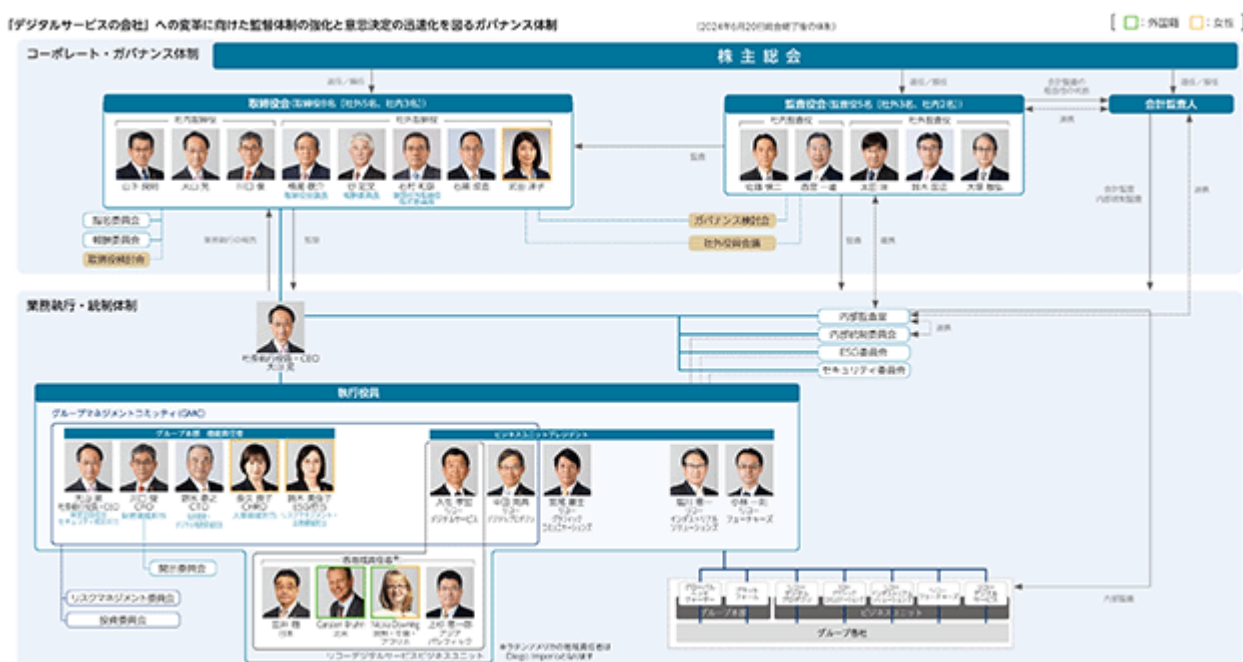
「デジタルサービスの会社」への変革に向けた監督体制の強化と意思決定の迅速化を図るガバナンス体制

（2024年6月20日総会終了後の体制）

[ □：外国籍 □：女性 ]

コーポレート・ガバナンス体制

株主総会

選任／解任

選任／解任

選任／解任

取締役会（取締役8名（社外5名、社内3名））

社内取締役

社外取締役

山下 良則

大山 晃

川口 俊

稲葉 延雄

谷 定文

石村 和彦

石黒 成直

武田 洋子

監査役会（監査役5名（社外3名、社内2名））

社内監査役

社外監査役

佐藤 慎二

西田 一雄

太田 洋

鈴木 圭治

大塚 敏弘

会計監査人

連携

監査

指名委員会

報酬委員会

取締役検討会

ガバナンス検討会

社外役員会議

監督

業務執行・統制体制

社長執行役員・CEO
大山 晃

内部監査室

内部統制委員会

ESG委員会

セキュリティ委員会

連携

監査

連携

内部監査

執行役員

グループマネジメントコミッティ(GMC)

グループ本部 機能責任者

大山 晃
社長執行役員・CEO

川口 俊
CFO

鈴木 昌之
CTO

長久 良子
CHRO

鈴木 美佳子
ESG担当

ビジネスユニットプレジデント

入佐 孝宏
リコーデジタルサービス

中田 克典
リコーデジタルプロダクツ

宮尾 薫
グラフィックコミュニケーションズ

堀川 康一
リコーインダストリアルソリューションズ

伊藤 一則
リコーフューチャーズ

開示委員会

リスクマネジメント委員会

投資委員会

地域統括責任者

花井 厚
日本

Carsten Bruhn
欧州

Nicola Downing
欧州・中東・アフリカ

上杉 憲一郎
アジアパシフィック

リコーデジタルサービスビジネスユニット

＊ラテンアメリカの地域責任者は Diego Imperatori

グループ本部

ビジネスユニット

グループ各社

内部監査